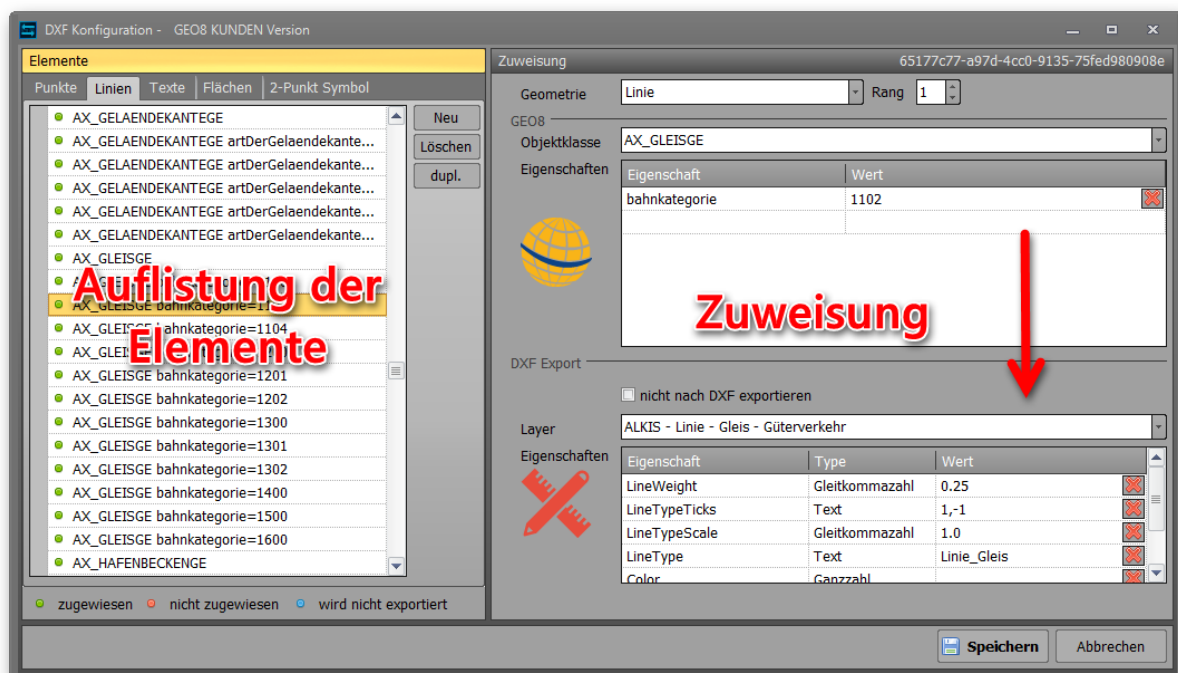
DXF Konfiguration - GEO8 KUNDEN Version

Elemente

Punkte | Linien | Texte | Flächen | 2-Punkt Symbol

AX_GELAENDEKANTEGE
AX_GELAENDEKANTEGE artDerGelaendekante...
AX_GELAENDEKANTEGE artDerGelaendekante...
AX_GELAENDEKANTEGE artDerGelaendekante...
AX_GELAENDEKANTEGE artDerGelaendekante...
AX_GELAENDEKANTEGE artDerGelaendekante...
AX_GLEISGE
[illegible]
AX_GLEISGE bahnkategorie=1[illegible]
AX_GLEISGE bahnkategorie=1104
AX_GLEI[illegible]
AX_GLEISGE bahnkategorie=1201
AX_GLEISGE bahnkategorie=1202
AX_GLEISGE bahnkategorie=1300
AX_GLEISGE bahnkategorie=1301
AX_GLEISGE bahnkategorie=1302
AX_GLEISGE bahnkategorie=1400
AX_GLEISGE bahnkategorie=1500
AX_GLEISGE bahnkategorie=1600
AX_HAFENBECKENGE

Auflistung der Elemente

Neu
Löschen
dupl.

zugewiesen nicht zugewiesen wird nicht exportiert

Zuweisung 65177c77-a97d-4cc0-9135-75fed980908e

Geometrie Linie Rang 1

GEO8

Objektklasse AX_GLEISGE

Eigenschaften

| Eigenschaft | Wert |
|---|---|
| bahnkategorie | 1102 |

Zuweisung

DXF Export

nicht nach DXF exportieren

Layer ALKIS - Linie - Gleis - Güterverkehr

Eigenschaften

| Eigenschaft | Type | Wert |
|---|---|---|
| LineWeight | Gleitkommazahl | 0.25 |
| LineTypeTicks | Text | 1,-1 |
| LineTypeScale | Gleitkommazahl | 1.0 |
| LineType | Text | Linie_Gleis |
| Color | Ganzzahl | |

Speichern
Abbrechen